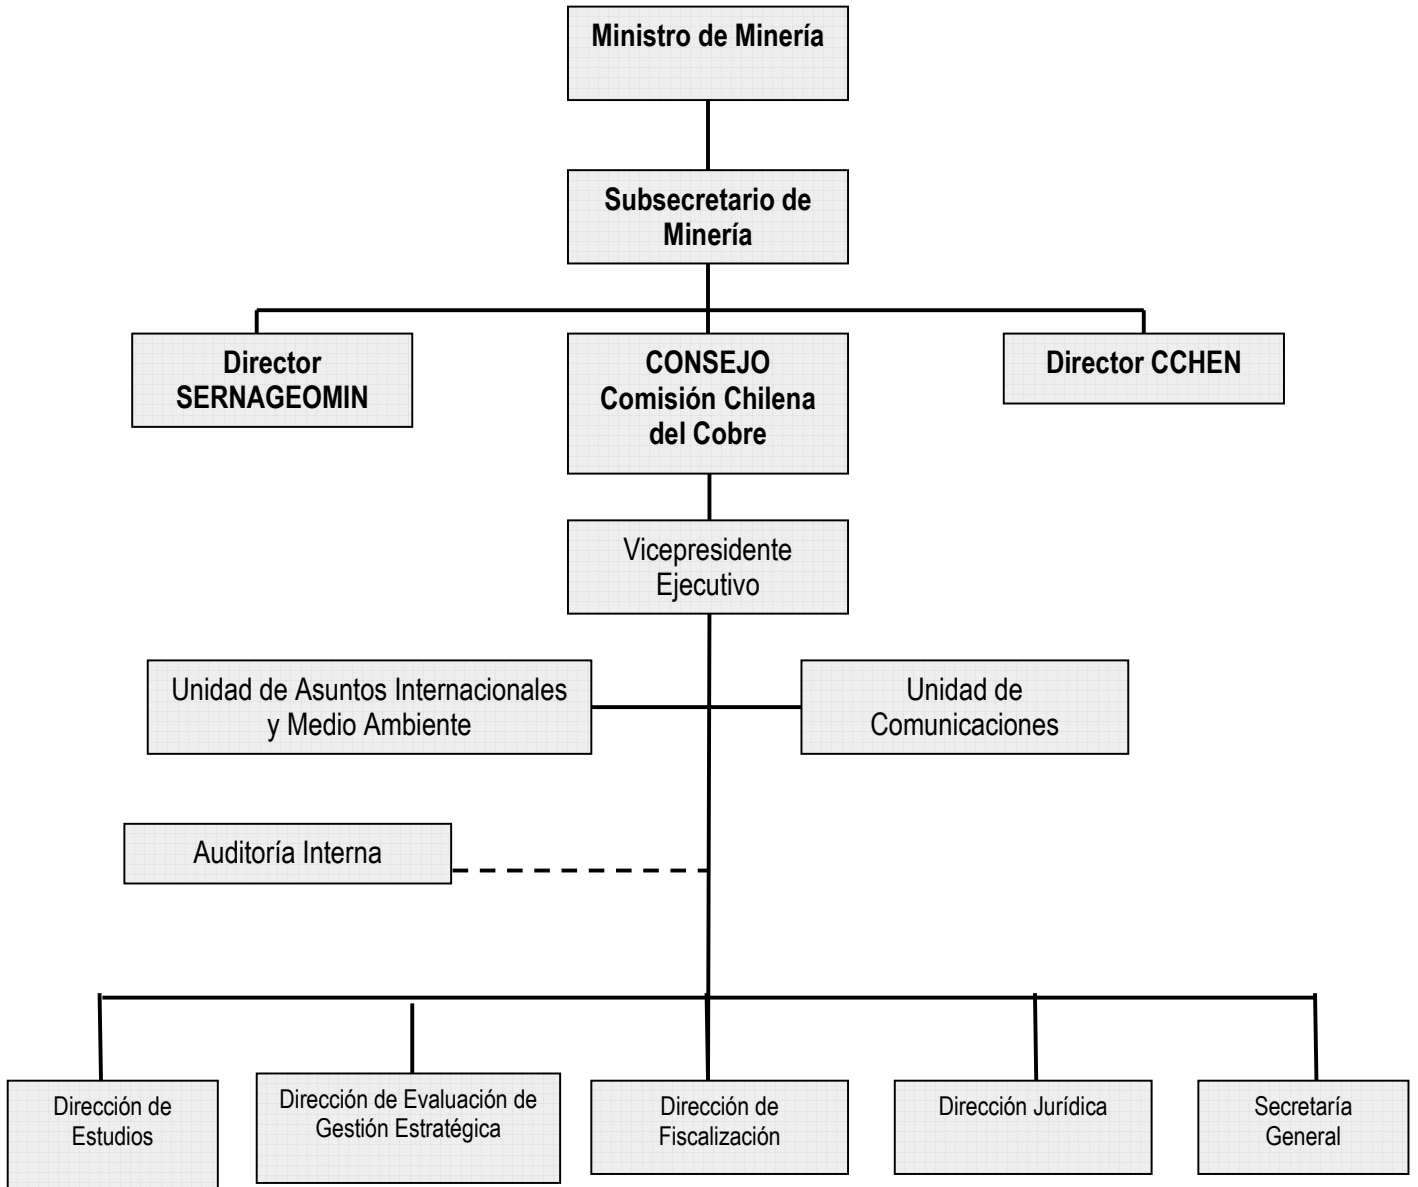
Ministro de Minería

Subsecretario de Minería

Director SERNAGEOMIN

CONSEJO Comisión Chilena del Cobre

Director CCHEN

Vicepresidente Ejecutivo

Unidad de Asuntos Internacionales y Medio Ambiente

Unidad de Comunicaciones

Auditoría Interna

Dirección de Estudios

Dirección de Evaluación de Gestión Estratégica

Dirección de Fiscalización

Dirección Jurídica

Secretaría General